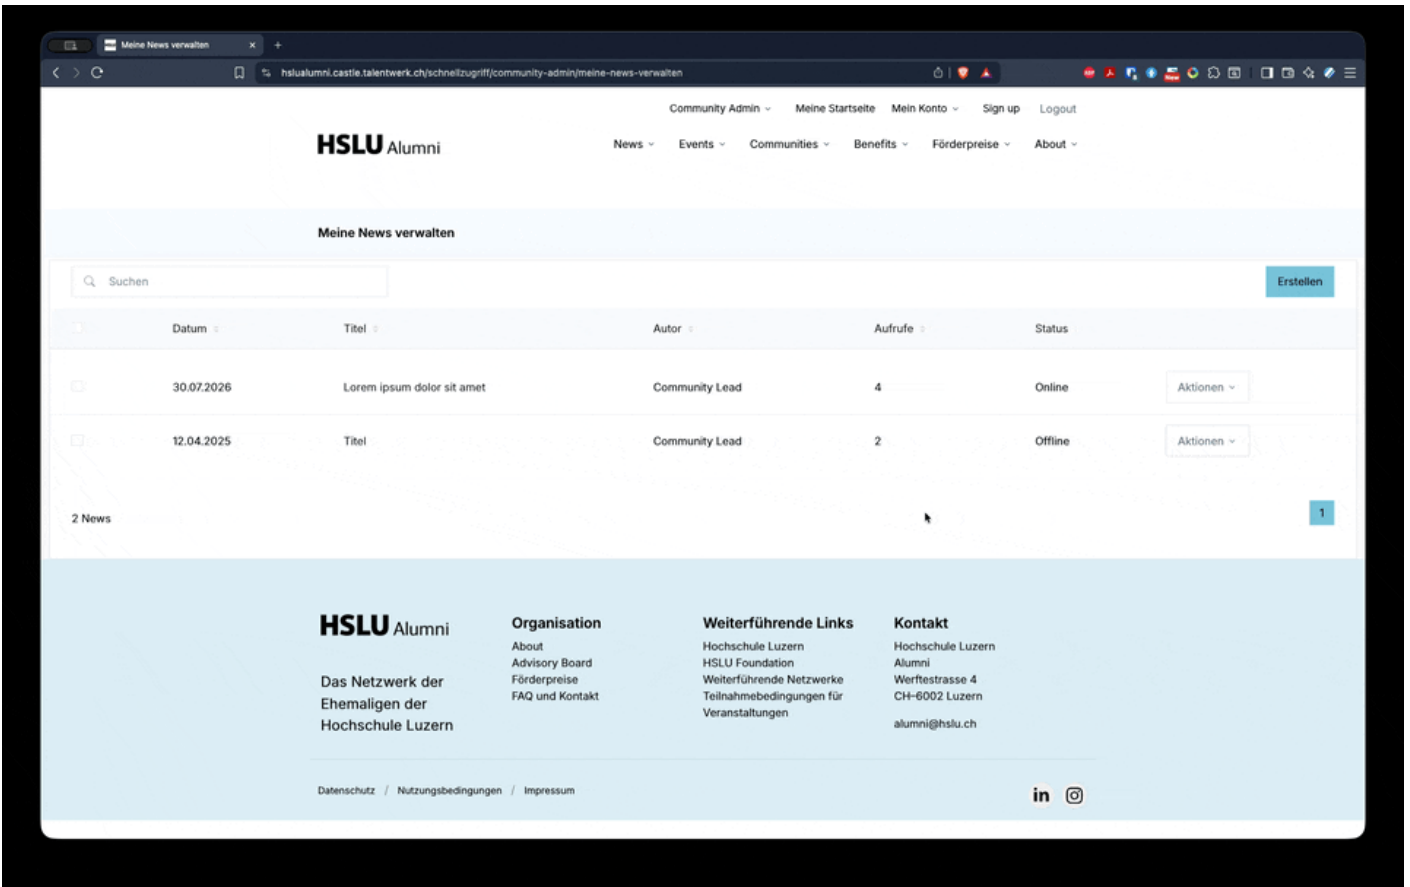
Meine News verwalten
hslualumni.castle.talentwerk.ch/schnellzugriff/community-admin/meine-news-verwalten

Community Admin Meine Startseite Mein Konto Sign up Logout

HSLU Alumni

News Events Communities Benefits Förderpreise About

Meine News verwalten

Suchen

Erstellen

| | Datum | Titel | Autor | Aufrufe | Status | |
|---|---|---|---|---|---|---|
| | 30.07.2026 | Lorem ipsum dolor sit amet | Community Lead | 4 | Online | Aktionen |
| | 12.04.2025 | Titel | Community Lead | 2 | Offline | Aktionen |

2 News

1

HSLU Alumni

Das Netzwerk der Ehemaligen der Hochschule Luzern

Organisation
About
Advisory Board
Förderpreise
FAQ und Kontakt

Weiterführende Links
Hochschule Luzern
HSLU Foundation
Weiterführende Netzwerke
Teilnahmebedingungen für Veranstaltungen

Kontakt
Hochschule Luzern Alumni
Werftestrasse 4
CH-6002 Luzern

alumni@hslu.ch

Datenschutz / Nutzungsbedingungen / Impressum

in